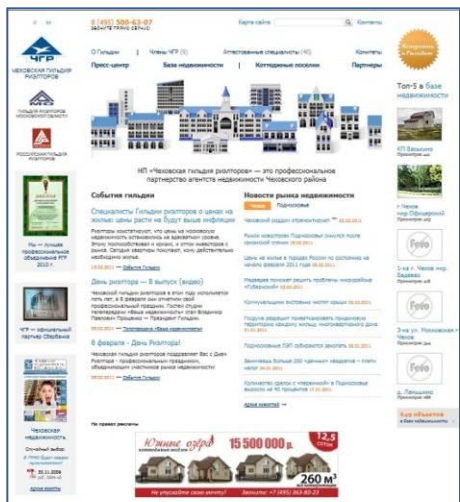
8 (495) 500-63-07
ЗВОНИТЕ ПРЯМО СЕЙЧАС

Карта сайта
Контакты

ЧГР
ЧЕХОВСКАЯ ГИЛЬДИЯ РИЭЛТОРОВ

О Гильдии
Члены ЧГР
Аттестованные специалисты
Контакты

Пресс-центр
База недвижимости
Коттеджные поселки
Партнеры

Вступайте в Гильдию

Топ-5 в базе недвижимости

ГИЛЬДИЯ РИЭЛТОРОВ МОСКОВСКОЙ ОБЛАСТИ

РОССИЙСКАЯ ГИЛЬДИЯ РИЭЛТОРОВ

НП «Чеховская гильдия риэлторов» — это профессиональное партнерство агентств недвижимости Чеховского района

События гильдии

Специалисты Гильдии риэлторов о ценах на жилье: цены расти не будут выше инфляции

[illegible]

События Гильдии

День риэлтора — 8 выпуск (видео)

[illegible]

8 февраля - День Риэлтора!

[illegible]

Новости рынка недвижимости

Чехов
Подмосковье

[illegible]

Мы — лучшее профессиональное объединение РГР 2010 г.

ЧГР — официальный партнер Сбербанка

Чеховская недвижимость

Случайный выбор

Южные озёра
15 500 000 р.
12,5 соток
260 м²

Foto
Foto
Foto

Все объекты в базе недвижимости